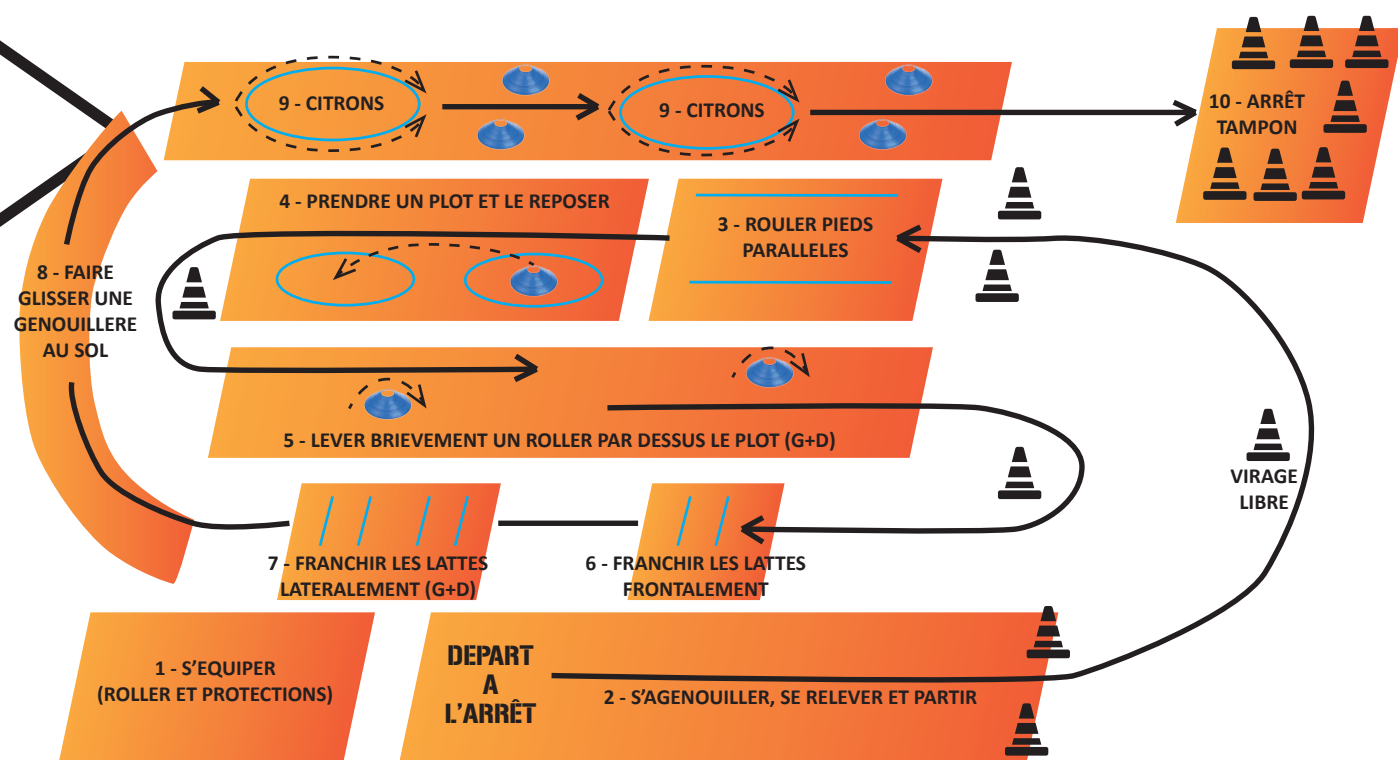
9 - CITRONS

9 - CITRONS

10 - ARRÊT TAMPON

4 - PRENDRE UN PLOT ET LE REPOSER

3 - ROULER PIEDS PARALLELES

8 - FAIRE GLISSER UNE GENOUILLERE AU SOL

5 - LEVER BRIEVEMENT UN ROLLER PAR DESSUS LE PLOT (G+D)

VIRAGE LIBRE

7 - FRANCHIR LES LATTES LATERALEMENT (G+D)

6 - FRANCHIR LES LATTES FRONTALEMENT

1 - S'EQUIPER (ROLLER ET PROTECTIONS)

DEPART A L'ARRÊT

2 - S'AGENOUILLER, SE RELEVER ET PARTIR